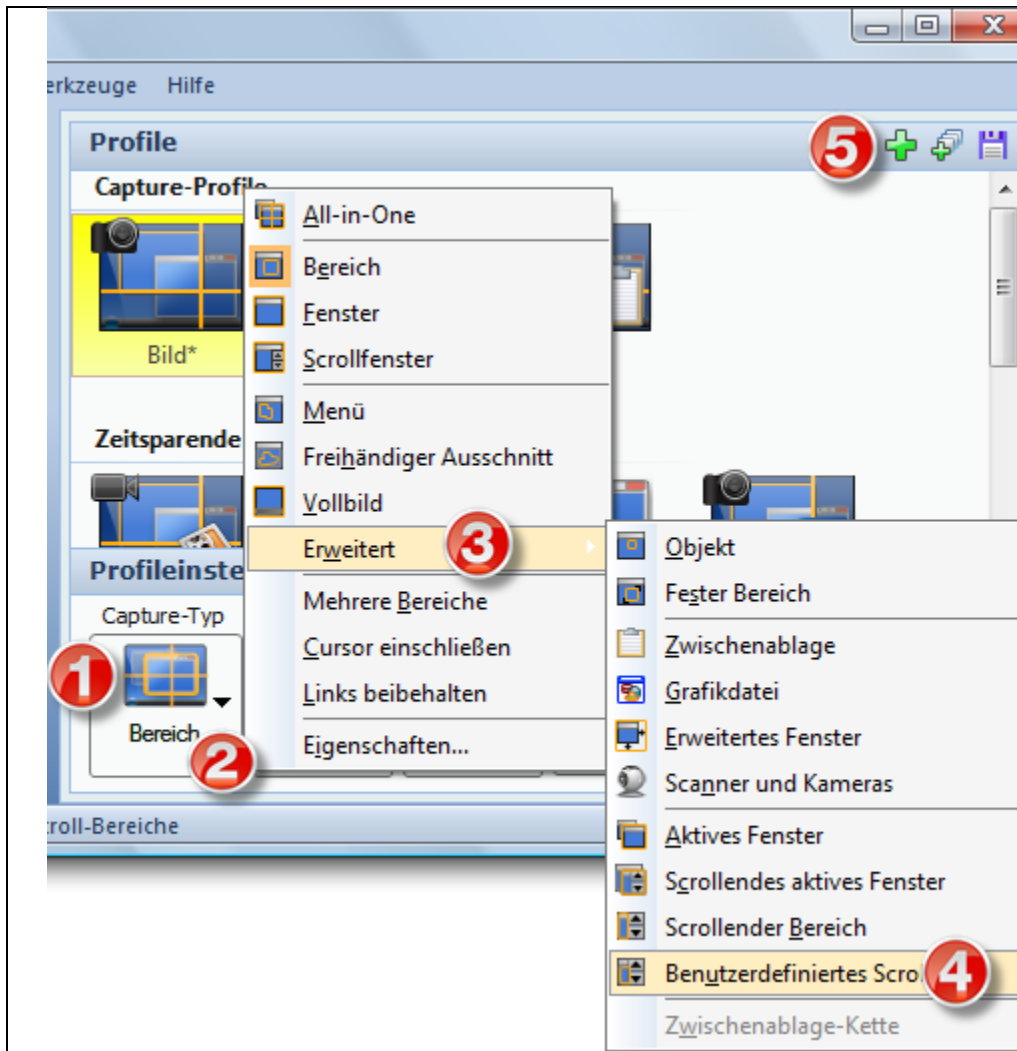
erkzeuge Hilfe

Profile

5

Capture-Profile

Bild*

Zeitsparende

Profileinste

Capture-Typ

1

Bereich

2

roll-Bereiche

All-in-One

Bereich

Fenster

Scrollfenster

Menü

Freihändiger Ausschnitt

Vollbild

Erweitert

3

Mehrere Bereiche

Cursor einschließen

Links beibehalten

Eigenschaften...

Objekt

Fester Bereich

Zwischenablage

Grafikdatei

Erweitertes Fenster

Scanner und Kameras

Aktives Fenster

Scrollendes aktives Fenster

Scrollender Bereich

Benutzerdefiniertes Scro

4

Zwischenablage-Kette